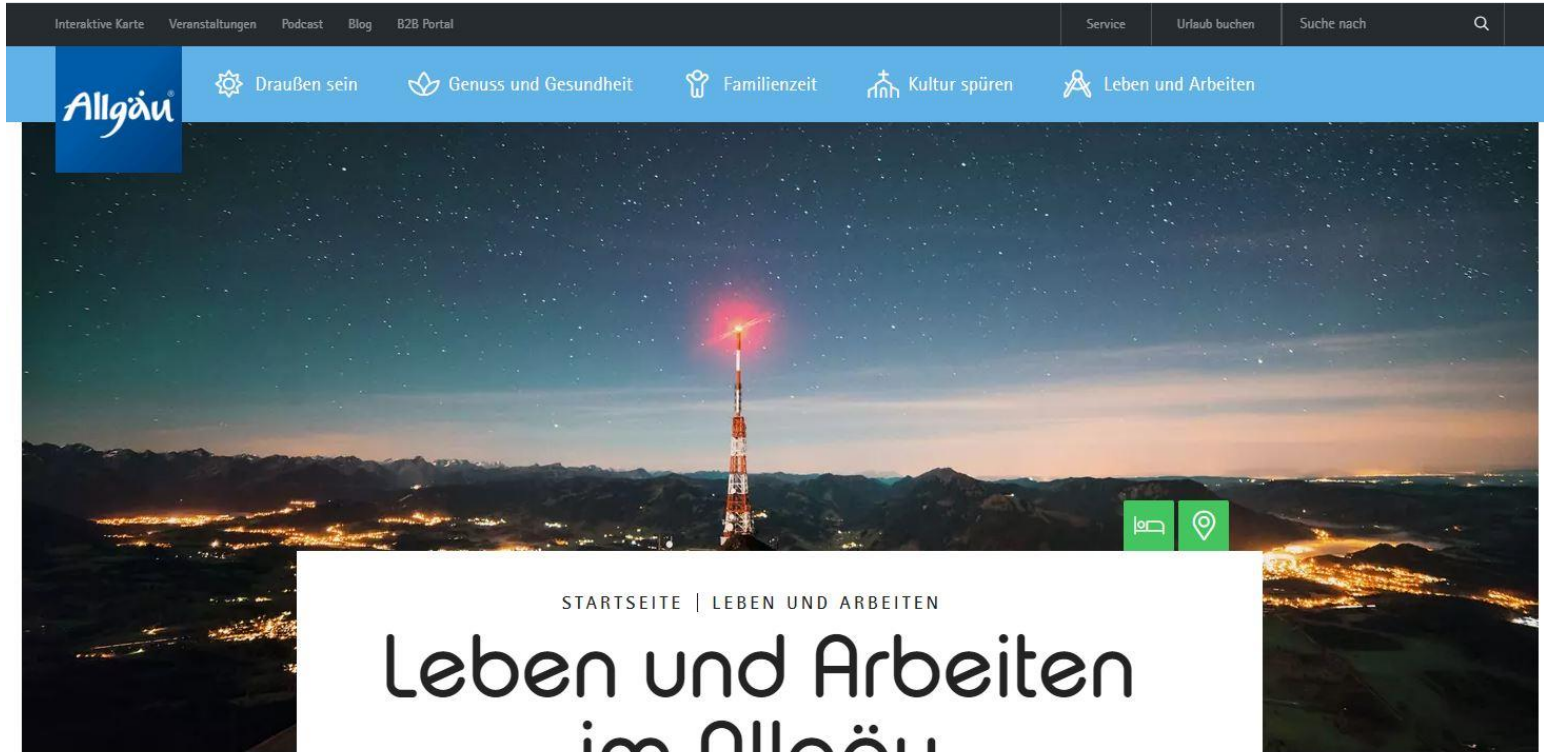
Interaktive Karte Veranstaltungen Podcast Blog B2B Portal

Service Urlaub buchen Suche nach

Allgäu

Draußen sein Genuss und Gesundheit Familienzeit Kultur spüren Leben und Arbeiten

STARTSEITE | LEBEN UND ARBEITEN

Leben und Arbeiten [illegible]